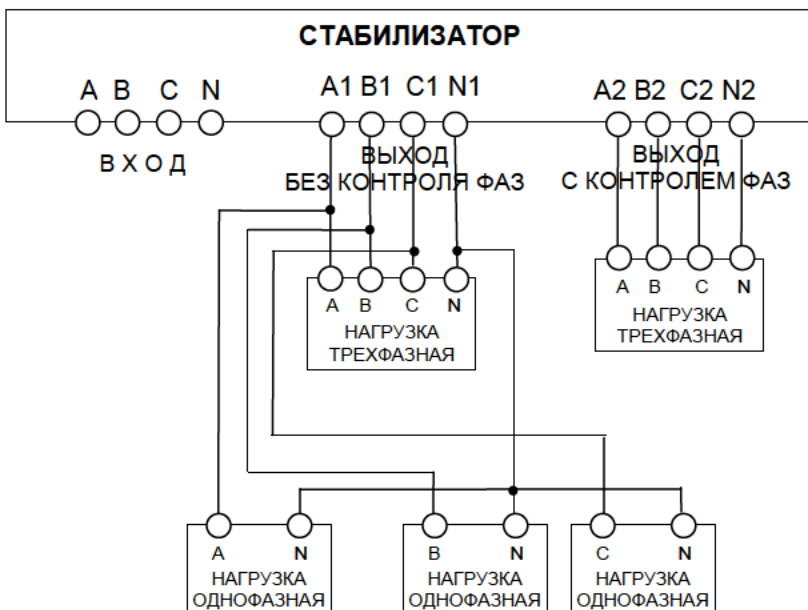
СТАБИЛИЗАТОР

A B C N

В Х О Д

A1 B1 C1 N1

ВЫХОД
БЕЗ КОНТРОЛЯ ФАЗ

A2 B2 C2 N2

ВЫХОД
С КОНТРОЛЕМ ФАЗ

A B C N
НАГРУЗКА
ТРЕХФАЗНАЯ

A B C N
НАГРУЗКА
ТРЕХФАЗНАЯ

A N
НАГРУЗКА
ОДНОФАЗНАЯ

B N
НАГРУЗКА
ОДНОФАЗНАЯ

C N
НАГРУЗКА
ОДНОФАЗНАЯ